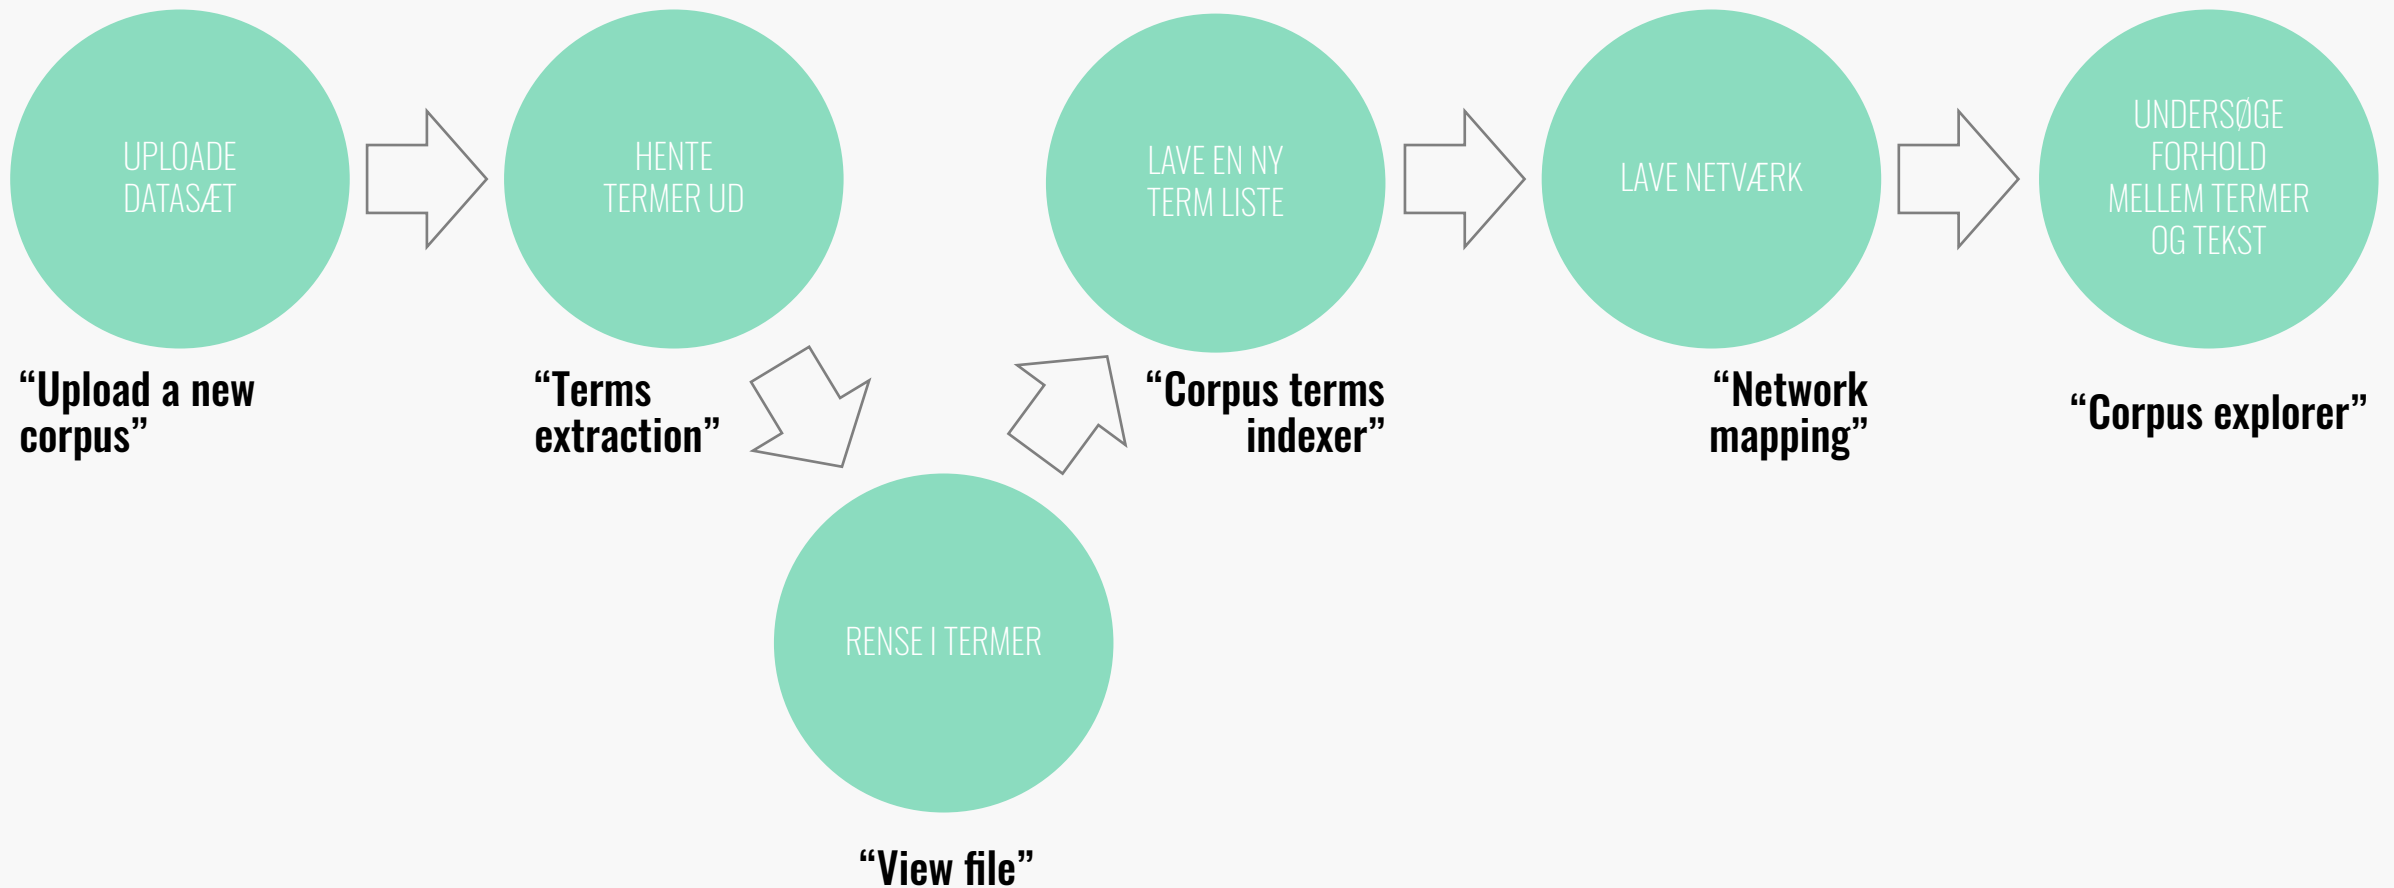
UPLOADE DATASÆT

“Upload a new corpus”

HENTE TERMER UD

“Terms extraction”

RENSE I TERMER

“View file”

LAVE EN NY TERM LISTE

“Corpus terms indexer”

LAVE NETVÆRK

“Network mapping”

UNDERSØGE FORHOLD MELLEM TERMER OG TEKST

“Corpus explorer”